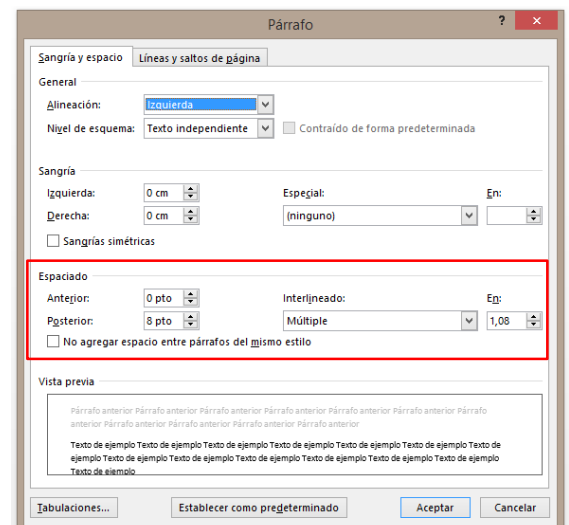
Párrafo

?

Sangría y espacio

Líneas y saltos de página

General

Alineación: Izquierda

Nivel de esquema: Texto independiente

Contraído de forma predeterminada

Sangría

Izquierda: 0 cm

Derecha: 0 cm

Especial:

(ninguno)

En:

Sangrías simétricas

Espaciado

Anterior: 0 pto

Posterior: 8 pto

Interlineado:

Múltiple

En:

1,08

No agregar espacio entre párrafos del mismo estilo

Vista previa

Párrafo anterior Párrafo anterior Párrafo anterior Párrafo anterior Párrafo anterior Párrafo anterior Párrafo anterior Párrafo anterior Párrafo anterior Párrafo anterior Párrafo anterior Párrafo anterior Párrafo anterior Párrafo anterior

Texto de ejemplo Texto de ejemplo Texto de ejemplo Texto de ejemplo Texto de ejemplo Texto de ejemplo Texto de ejemplo Texto de ejemplo Texto de ejemplo Texto de ejemplo Texto de ejemplo Texto de ejemplo Texto de ejemplo Texto de ejemplo Texto de ejemplo

Tabulaciones...

Establecer como predeterminado

Aceptar

Cancelar